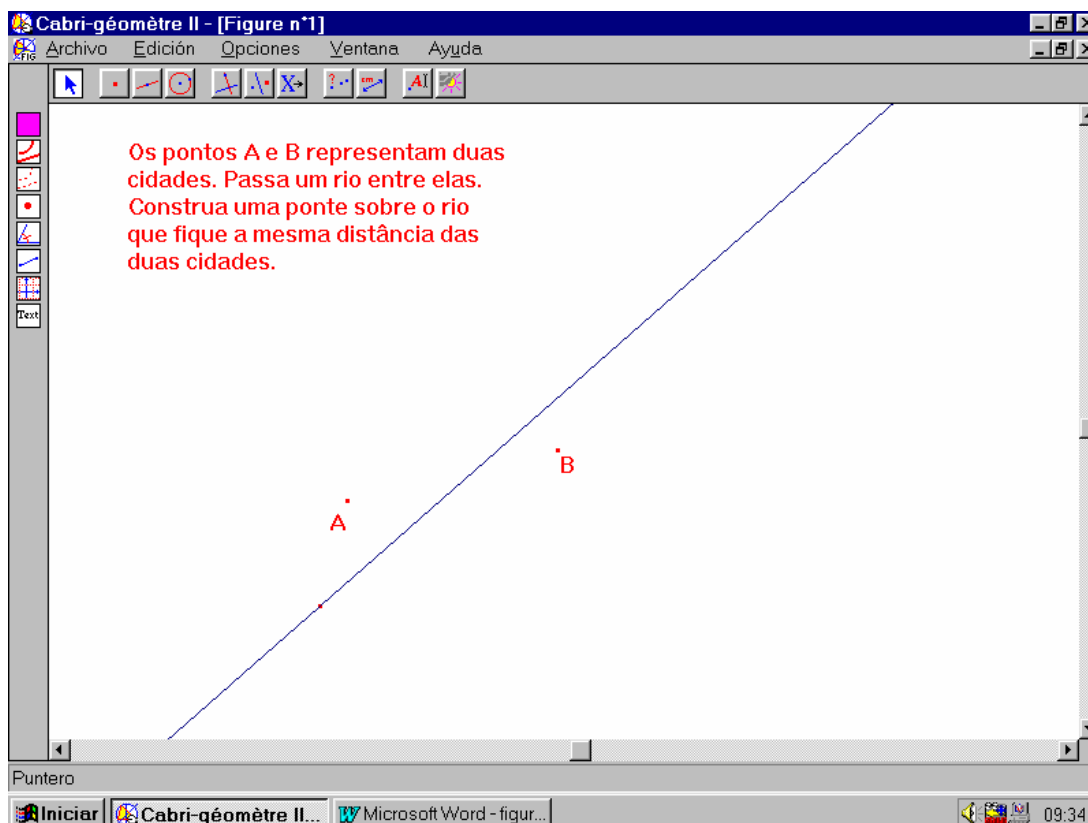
Cabri-géomètre II - [Figure n°1]

Archivo Edición Opciones Ventana Ayuda

Text

Os pontos A e B representam duas cidades. Passa um rio entre elas. Construa uma ponte sobre o rio que fique a mesma distância das duas cidades.

B

A

Puntero

Iniciar Cabri-géomètre II... Microsoft Word - figur... 09:34